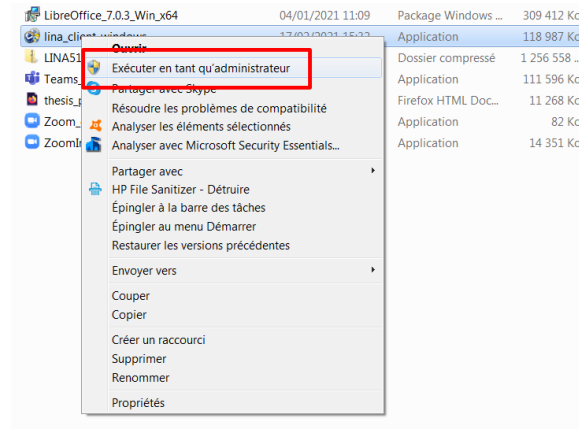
LibreOffice_7.0.3_Win_x64 | 04/01/2021 11:09 | Package Windows ... | 309 412 Ko
lina_client_windows | 17/02/2021 15:22 | Application | 118 987 Ko
LINA51 | | Dossier compressé | 1 256 558 ...
Teams_ | | Application | 111 596 Ko
thesis_p | | Firefox HTML Doc... | 11 268 Ko
Zoom_ | | Application | 82 Ko
ZoomI | | Application | 14 351 Ko

Ouvrir
Exécuter en tant qu'administrateur
Partager avec Skype
Résoudre les problèmes de compatibilité
Analyser les éléments sélectionnés
Analyser avec Microsoft Security Essentials...
Partager avec
HP File Sanitizer - Détruire
Épingler à la barre des tâches
Épingler au menu Démarrer
Restaurer les versions précédentes
Envoyer vers
Couper
Copier
Créer un raccourci
Supprimer
Renommer
Propriétés